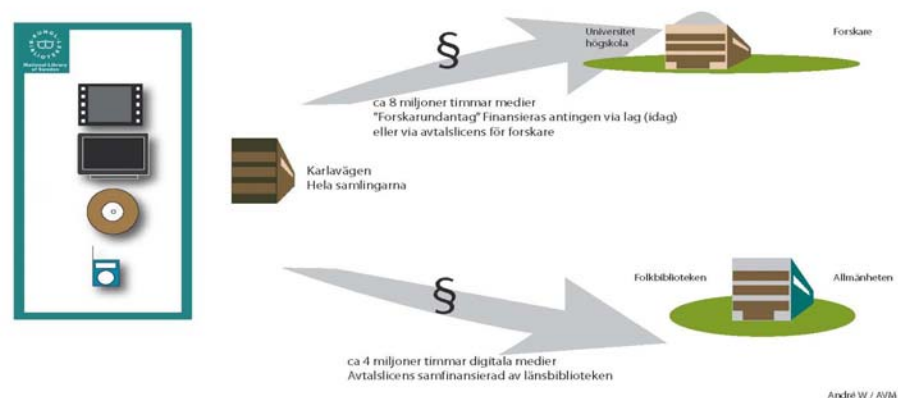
KUNGLIGA BIBLIOTEKET
National Library of Sweden

§

Universitet högskola

Forskare

ca 8 miljoner timmar medier
"Forskarundantag" Finansieras antingen via lag (idag) eller via avtalslicens för forskare

Karlavägen
Hela samlingarna

§

Folkbiblioteken

Allmänheten

ca 4 miljoner timmar digitala medier
Avtalslicens samfinansierad av länsbiblioteken

André W / AVM